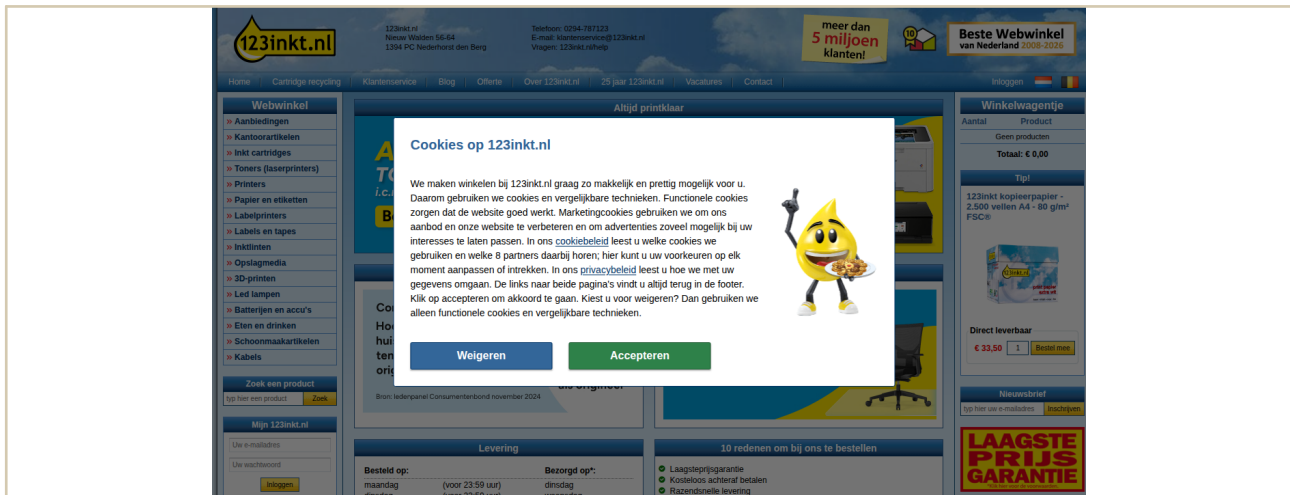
123inkt.nl

123inkt.nl
Nieuw Walden 56-64
1394 PC Nederhorst den Berg

Telefoon: 0294-787123
E-mail: klantenservice@123inkt.nl
Vragen: 123inkt.nl/help

meer dan 5 miljoen klanten!

Beste Webwinkel van Nederland 2008-2026

Home | Cartridge recycling | Klantenservice | Blog | Offerte | Over 123inkt.nl | 25 jaar 123inkt.nl | Vacatures | Contact | Inloggen

Webwinkel
» Aanbiedingen
» Kantoorartikelen
» Inkt cartridges
» Toners (laserprinters)
» Printers
» Papier en etiketten
» Labelprinters
» Labels en tapes
» Inktlinten
» Opslagmedia
» 3D-printen
» Led lampen
» Batterijen en accu's
» Eten en drinken
» Schoonmaakartikelen
» Kabels

Zoek een product
typ hier een product | Zoek

Mijn 123inkt.nl
Uw e-mailadres
Uw wachtwoord
Inloggen

Altijd printklaar

Bron: ledenpanel Consumentenbond november 2024

Levering
Besteld op: | | Bezorgd op*:
maandag | (voor 23:59 uur) | dinsdag

10 redenen om bij ons te bestellen
Laagsteprijsgarantie
Kosteloos achteraf betalen
Razendsnelle levering

Cookies op 123inkt.nl

We maken winkelen bij 123inkt.nl graag zo makkelijk en prettig mogelijk voor u. Daarom gebruiken we cookies en vergelijkbare technieken. Functionele cookies zorgen dat de website goed werkt. Marketingcookies gebruiken we om ons aanbod en onze website te verbeteren en om advertenties zoveel mogelijk bij uw interesses te laten passen. In ons cookiebeleid leest u welke cookies we gebruiken en welke 8 partners daarbij horen; hier kunt u uw voorkeuren op elk moment aanpassen of intrekken. In ons privacybeleid leest u hoe we met uw gegevens omgaan. De links naar beide pagina's vindt u altijd terug in de footer. Klik op accepteren om akkoord te gaan. Kiest u voor weigeren? Dan gebruiken we alleen functionele cookies en vergelijkbare technieken.

Weigeren | Accepteren

Winkelwagentje
Aantal | Product
Geen producten
Totaal: € 0,00

Tip!
123inkt kopieerpapier - 2.500 vellen A4 - 80 g/m² FSC®
Direct leverbaar
€ 33,50 | 1 | Bestel mee

Nieuwsbrief
typ hier uw e-mailadres | Inschrijven

LAAGSTE PRIJS GARANTIE